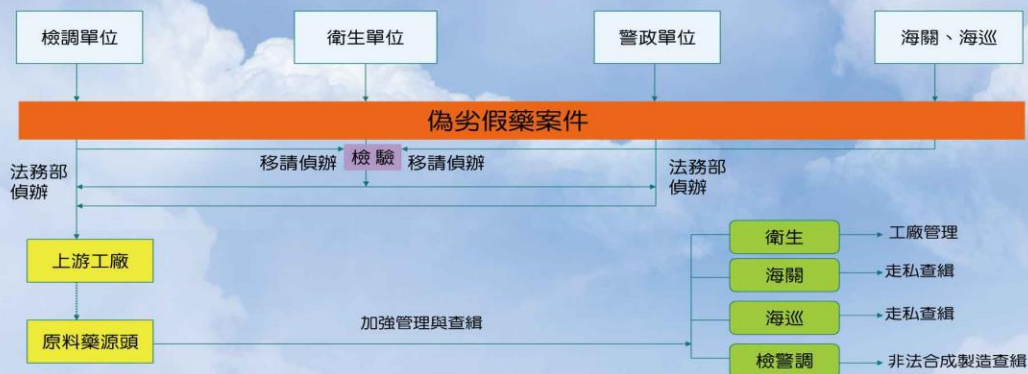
檢調單位

衛生單位

警政單位

海關、海巡

偽劣假藥案件

法務部偵辦

移請偵辦

檢驗

移請偵辦

法務部偵辦

上游工廠

原料藥源頭

加強管理與查緝

衛生

工廠管理

海關

走私查緝

海巡

走私查緝

檢警調

非法合成製造查緝